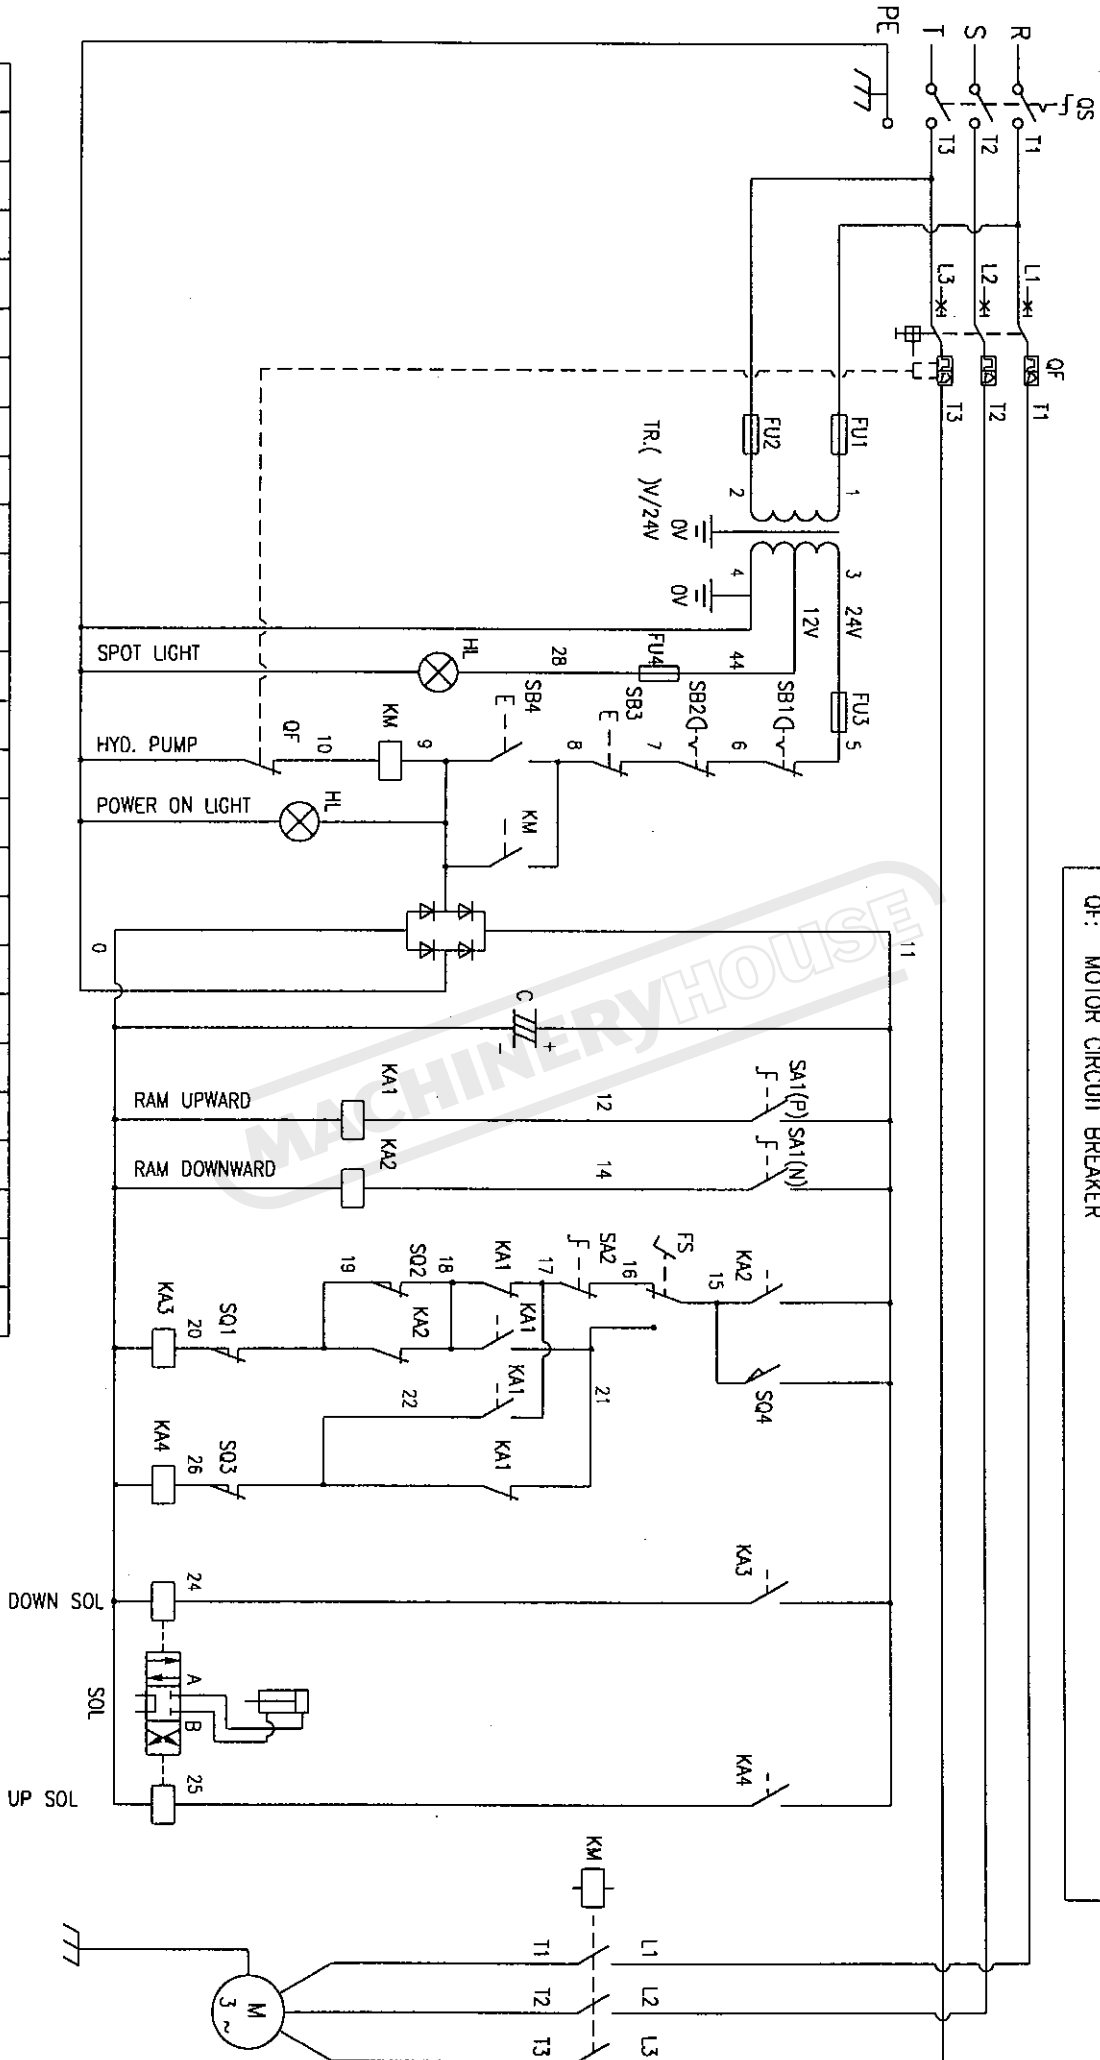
PE
T
S
R
QS
T3
T2
T1
L3
L2
L1
QF
T3
T2
T1
QF: MOTOR CIRCUIT BREAKER
FU1
FU2
TR.( )V/24V
1
2
0V
3
4
0V
24V
12V
44
28
FU4
FU3
5
HL
SPOT LIGHT
SB4
SB3
SB2
SB1
KM
9
8
7
6
10
QF
HYD. PUMP
KM
HL
POWER ON LIGHT
0
11
C
+
-
SA1(P)
RAM UPWARD
KA1
12
SA1(N)
KA2
RAM DOWNWARD
14
FS
SA2
16
KA2
15
17
KA1
18
SQ2
19
KA2
KA1
SQ4
KA3
20
SQ1
KA1
22
21
KA1
KA4
26
SQ3
KA1
KA3
DOWN SOL
24
A
SOL
B
KA4
UP SOL
25
KM
T1
L1
T2
L2
T3
L3
M
3 ~
MACHINERYHOUSE